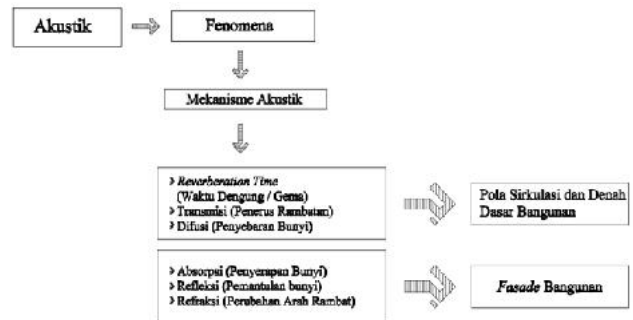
Akustik

Fenomena

Mekanisme Akustik

› *Reverberation Time* (Waktu Dengung / Gema)
› Transmisi (Penerus Rambatan)
› Difusi (Penyebaran Bunyi)

Pola Sirkulasi dan Denah Dasar Bangunan

› Absorpsi (Penyerapan Bunyi)
› Refleksi (Pemantulan bunyi)
› Refraksi (Perubahan Arah Rambat)

*Fasade* Bangunan